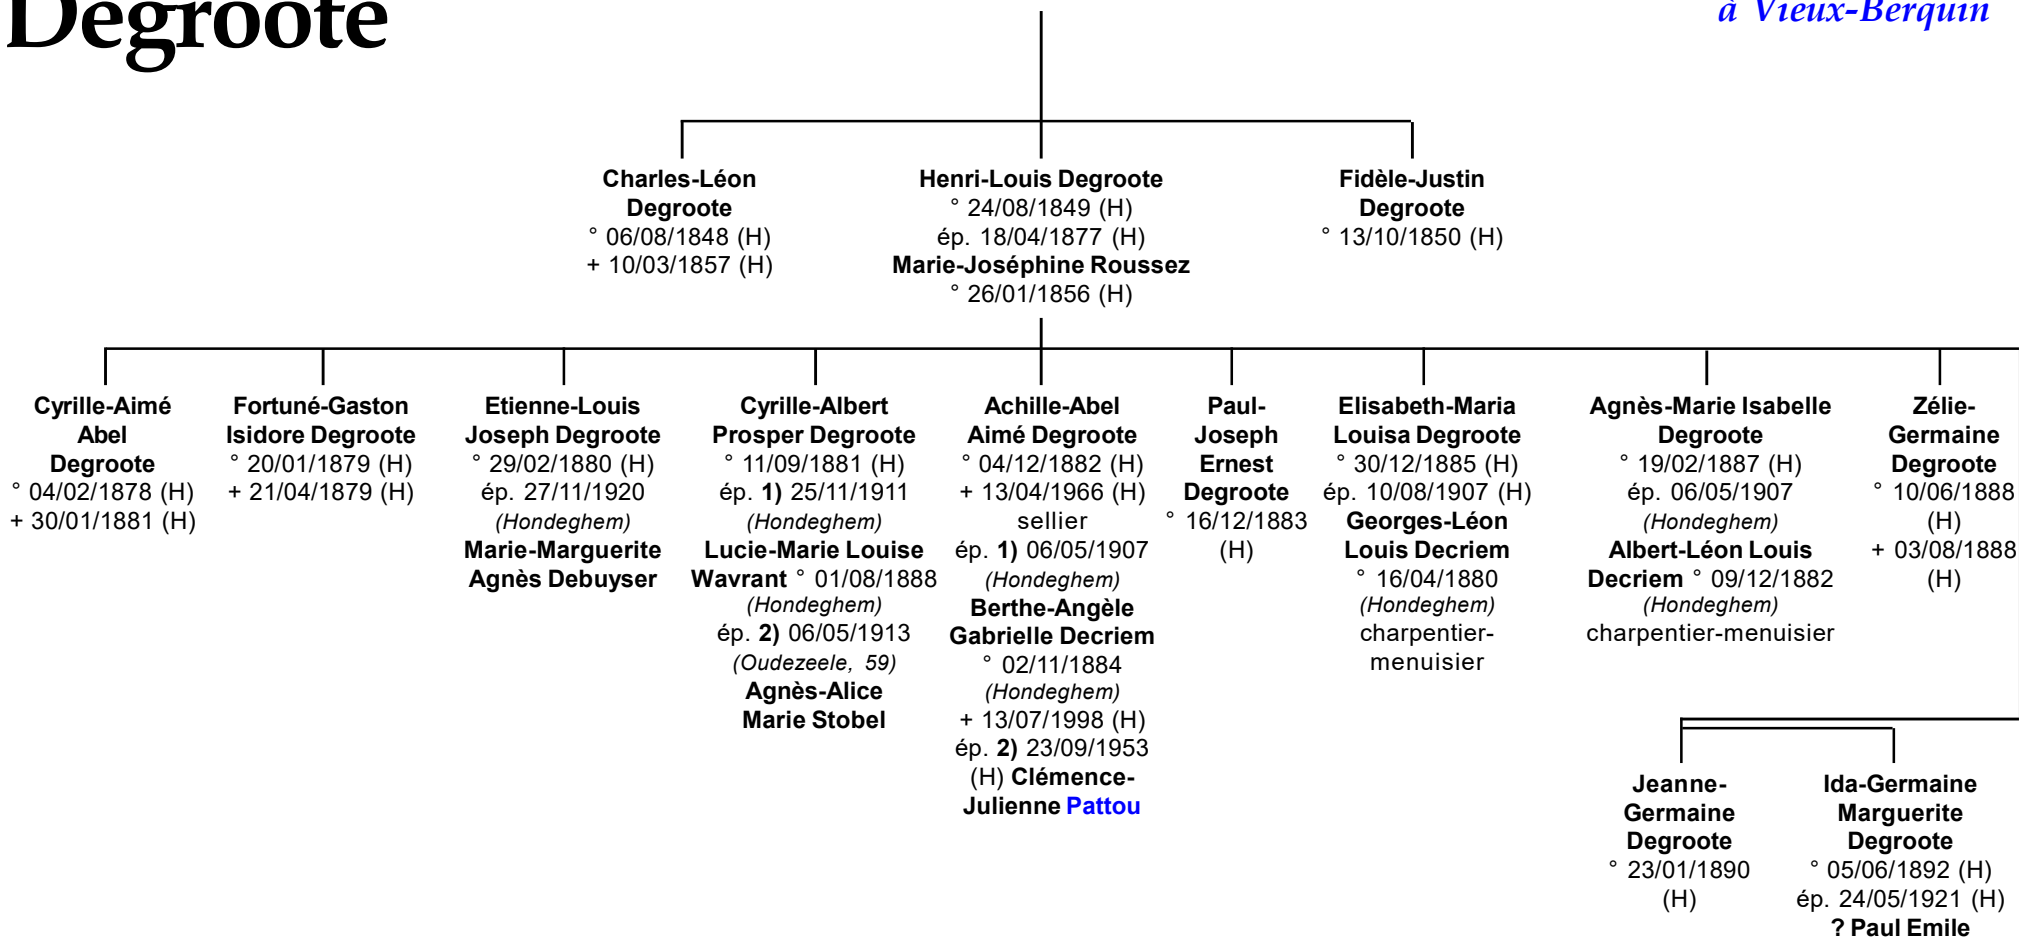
Degroote

à Vieux-Berquin

Charles-Léon Degroote
° 06/08/1848 (H)
+ 10/03/1857 (H)

Henri-Louis Degroote
° 24/08/1849 (H)
ép. 18/04/1877 (H)
Marie-Joséphine Roussez
° 26/01/1856 (H)

Fidèle-Justin Degroote
° 13/10/1850 (H)

Cyrille-Aimé Abel Degroote
° 04/02/1878 (H)
+ 30/01/1881 (H)

Fortuné-Gaston Isidore Degroote
° 20/01/1879 (H)
+ 21/04/1879 (H)

Etienne-Louis Joseph Degroote
° 29/02/1880 (H)
ép. 27/11/1920
(Hondeghem)
Marie-Marguerite Agnès Debuyser

Cyrille-Albert Prosper Degroote
° 11/09/1881 (H)
ép. 1) 25/11/1911
(Hondeghem)
Lucie-Marie Louise Wavrant ° 01/08/1888
(Hondeghem)
ép. 2) 06/05/1913
(Oudezeele, 59)
Agnès-Alice Marie Stobel

Achille-Abel Aimé Degroote
° 04/12/1882 (H)
+ 13/04/1966 (H)
sellier
ép. 1) 06/05/1907
(Hondeghem)
Berthe-Angèle Gabrielle Decriem
° 02/11/1884
(Hondeghem)
+ 13/07/1998 (H)
ép. 2) 23/09/1953
(H) Clémence-Julienne Pattou

Paul-Joseph Ernest Degroote
° 16/12/1883 (H)

Elisabeth-Maria Louisa Degroote
° 30/12/1885 (H)
ép. 10/08/1907 (H)
Georges-Léon Louis Decriem
° 16/04/1880
(Hondeghem)
charpentier-menuisier

Agnès-Marie Isabelle Degroote
° 19/02/1887 (H)
ép. 06/05/1907
(Hondeghem)
Albert-Léon Louis Decriem ° 09/12/1882
(Hondeghem)
charpentier-menuisier

Zélie-Germaine Degroote
° 10/06/1888 (H)
+ 03/08/1888 (H)

Jeanne-Germaine Degroote
° 23/01/1890 (H)

Ida-Germaine Marguerite Degroote
° 05/06/1892 (H)
ép. 24/05/1921 (H)
? Paul Emile